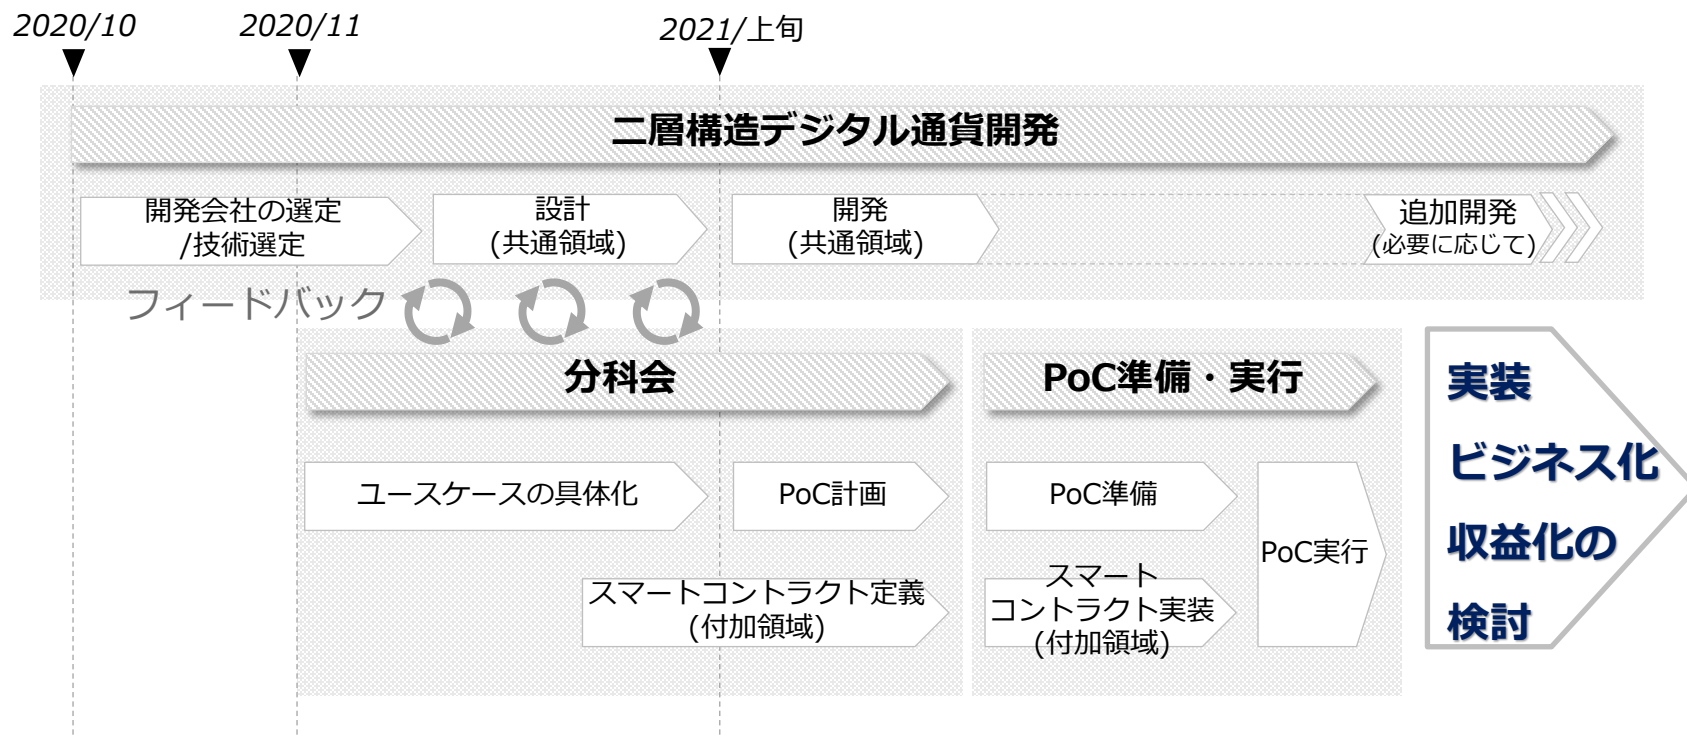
2020/10

2020/11

2021/上旬

二層構造デジタル通貨開発

開発会社の選定/技術選定

設計
(共通領域)

開発
(共通領域)

追加開発
(必要に応じて)

フィードバック

分科会

PoC準備・実行

実装
ビジネス化
収益化の
検討

ユースケースの具体化

PoC計画

PoC準備

PoC実行

スマートコントラクト定義
(付加領域)

スマート
コントラクト実装
(付加領域)